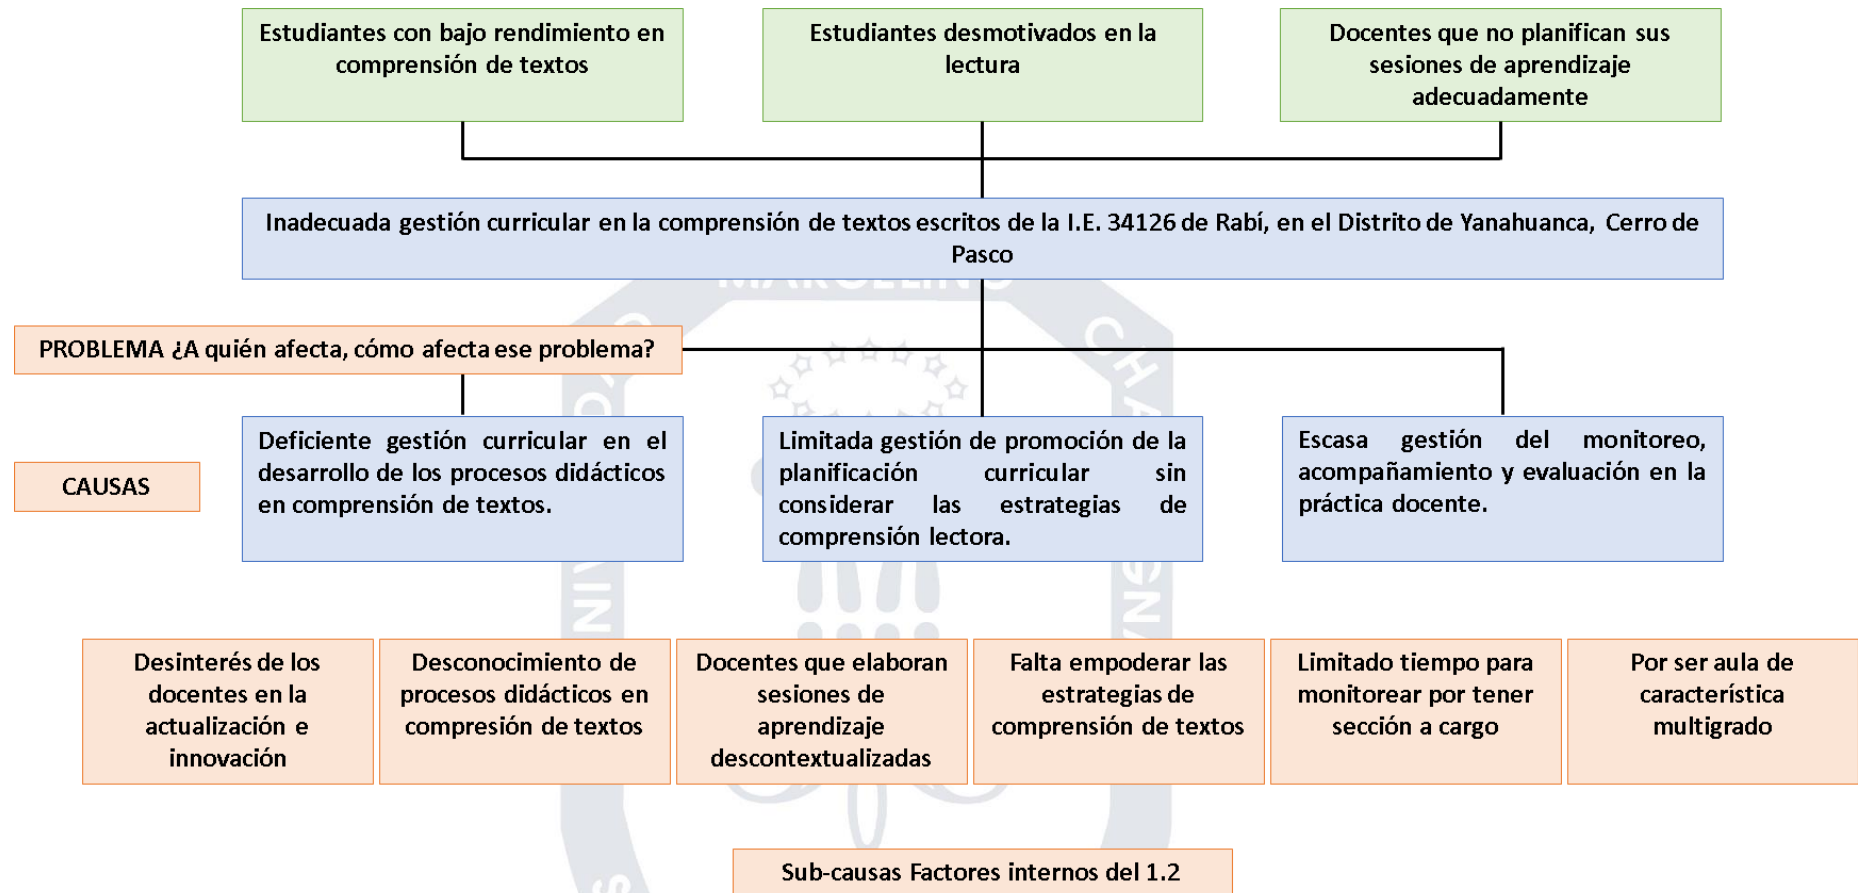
Estudiantes con bajo rendimiento en comprensión de textos

Estudiantes desmotivados en la lectura

Docentes que no planifican sus sesiones de aprendizaje adecuadamente

Inadecuada gestión curricular en la comprensión de textos escritos de la I.E. 34126 de Rabí, en el Distrito de Yanahuanca, Cerro de Pasco

PROBLEMA ¿A quién afecta, cómo afecta ese problema?

CAUSAS

Deficiente gestión curricular en el desarrollo de los procesos didácticos en comprensión de textos.

Limitada gestión de promoción de la planificación curricular sin considerar las estrategias de comprensión lectora.

Escasa gestión del monitoreo, acompañamiento y evaluación en la práctica docente.

Desinterés de los docentes en la actualización e innovación

Desconocimiento de procesos didácticos en compresión de textos

Docentes que elaboran sesiones de aprendizaje descontextualizadas

Falta empoderar las estrategias de comprensión de textos

Limitado tiempo para monitorear por tener sección a cargo

Por ser aula de característica multigrado

Sub-causas Factores internos del 1.2